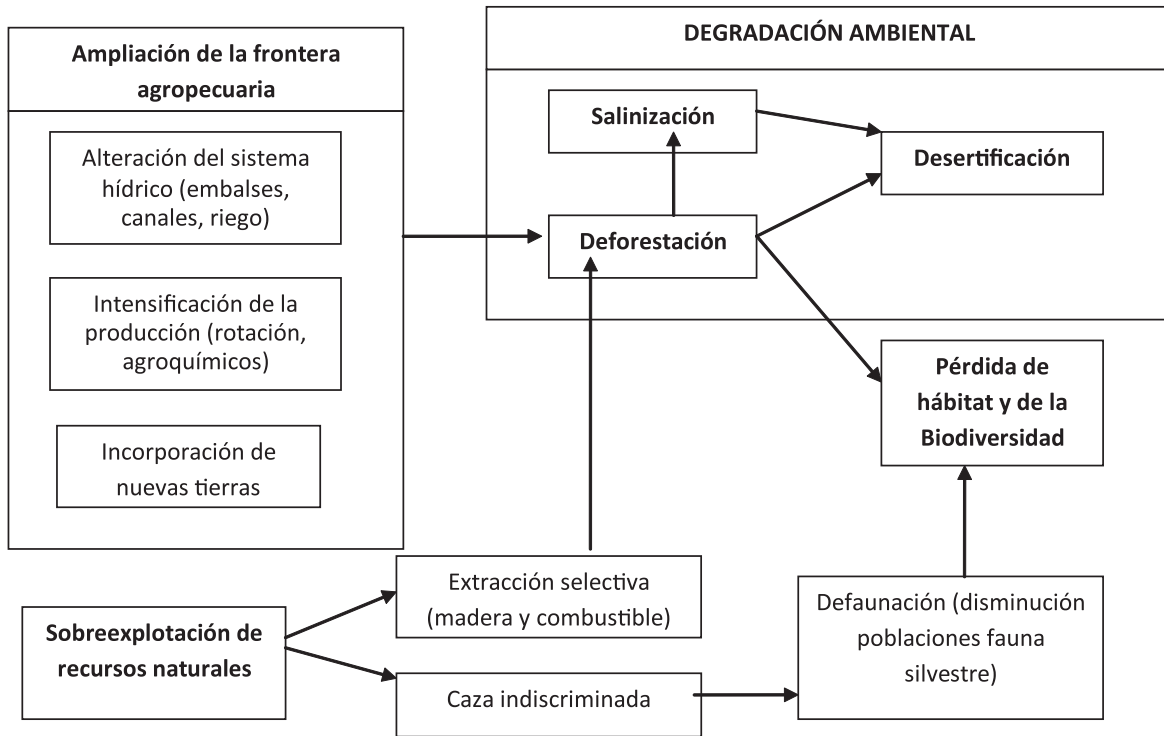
Ampliación de la frontera agropecuaria

Alteración del sistema hídrico (embalses, canales, riego)

Intensificación de la producción (rotación, agroquímicos)

Incorporación de nuevas tierras

DEGRADACIÓN AMBIENTAL

Salinización

Desertificación

Deforestación

Pérdida de hábitat y de la Biodiversidad

Sobreexplotación de recursos naturales

Extracción selectiva (madera y combustible)

Caza indiscriminada

Defaunación (disminución poblaciones fauna silvestre)